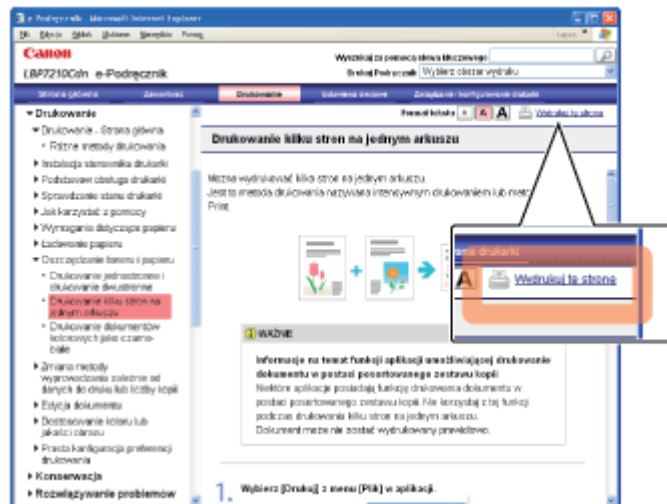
e-Podręcznik - Microsoft Internet Explorer

Plik Edycja Widok Ulubione Narzędzia Pomoc

Canon
LBP7210Cdn e-Podręcznik

Wyszukaj za pomocą słowa kluczowego
Dział Podręcznik Wybierz obszar wyszuku

Strona główna | Zawartość | Drukowanie | Ustawienia drukarki | Zarządzanie i konfigurowanie drukarki

▼ Drukowanie
▼ Drukowanie - Strona główna
• Różne metody drukowania
▶ Instalacja sterownika drukarki
▶ Podstawowe obsługa drukarki
▶ Sprawdzanie stanu drukarki
▶ Jak korzystać z pomocy
▶ Wymagania dotyczące papieru
▶ Ładowanie papieru
▼ Oszczędzanie tonera i papieru
• Drukowanie jednostronne i drukowanie dwustronne
• Drukowanie kilku stron na jednym arkuszu
• Drukowanie dokumentów kolorowych jako czarno-białe
▶ Zmiana metody wyprowadzania zależnie od danych do druku lub liczby kopii
▶ Edycja dokumentu
▶ Dostosowanie koloru lub jakości obrazu
▶ Prosta konfiguracja preferencji drukowania
▶ Konserwacja
▶ Rozwiązywanie problemów

Format tekstu A A | Wydrukuj tę stronę

Drukowanie kilku stron na jednym arkuszu

Można wydrukować kilka stron na jednym arkuszu.
Jest to metoda drukowania nazywana intensywnym drukowaniem lub nazywana
Print.

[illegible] drukarki
A | Wydrukuj tę stronę

WAŻNE

Informacje na temat funkcji aplikacji umożliwiającej drukowanie dokumentu w postaci posortowanego zestawu kopii
Niektóre aplikacje posiadają funkcję drukowania dokumentu w postaci posortowanego zestawu kopii. Nie korzystaj z tej funkcji podczas drukowania kilku stron na jednym arkuszu.
Dokument może nie zostać wydrukowany prawidłowo.

1. Wybierz [Drukuj] z menu [Plik] w aplikacji.